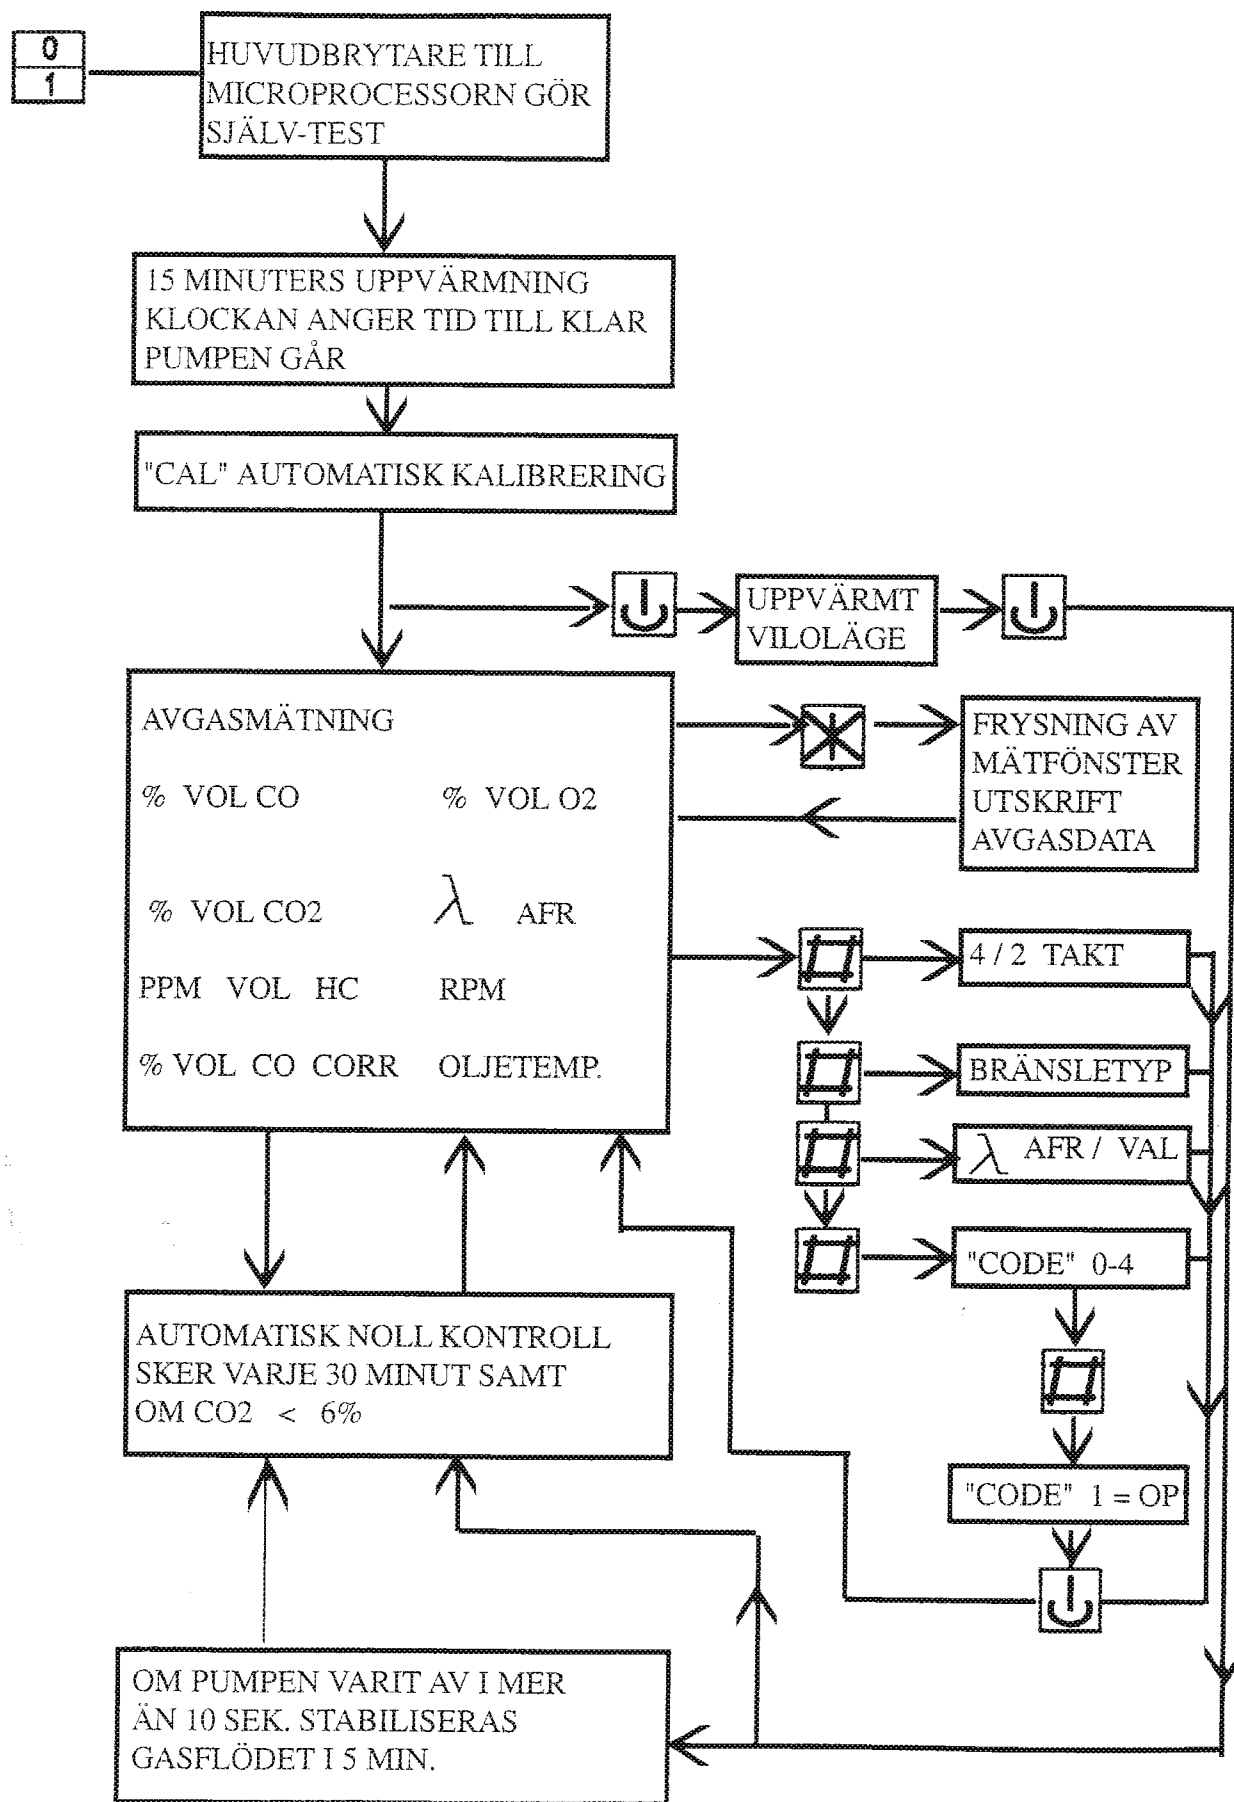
0
1

HUVUDBRYTARE TILL MICROPROCESSORN GÖR SJÄLV-TEST

15 MINUTERS UPPVÄRMNING
KLOCKAN ANGER TID TILL KLAR
PUMPEN GÅR

"CAL" AUTOMATISK KALIBRERING

UPPVÄRMT VILOLÄGE

AVGASMÄTNING

% VOL CO	% VOL O2

% VOL CO2	$\lambda$ AFR

PPM VOL HC	RPM

% VOL CO CORR	OLJETEMP.

FRYSNING AV MÄTFÖNSTER UTSKRIFT AVGASDATA

4 / 2 TAKT

BRÄNSLETYP

$\lambda$ AFR / VAL

"CODE" 0-4

"CODE" 1 = OP

AUTOMATISK NOLL KONTROLL
SKER VARJE 30 MINUT SAMT
OM CO2 < 6%

OM PUMPEN VARIT AV I MER ÄN 10 SEK. STABILISERAS GASFLÖDET I 5 MIN.